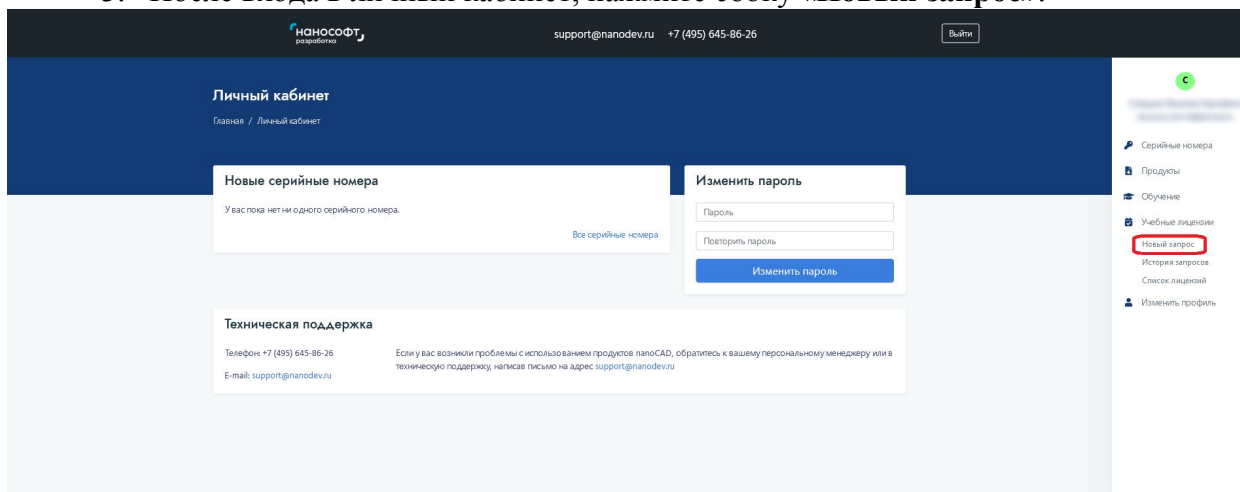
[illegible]

нанософт разработка

support@nanodev.ru +7 (495) 645-86-26

Выйти

Личный кабинет

Главная / Личный кабинет

Новые серийные номера

У вас пока нет ни одного серийного номера.

Все серийные номера

Изменить пароль

Пароль

Повторить пароль

Изменить пароль

Техническая поддержка

Телефон: +7 (495) 645-86-26

E-mail: support@nanodev.ru

Если у вас возникли проблемы с использованием продуктов nanoCAD, обратитесь к вашему персональному менеджеру или в техническую поддержку, написав письмо на адрес support@nanodev.ru

С

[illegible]

Серийные номера

Продукты

Обучение

Учебные лицензии

Новый запрос

История запросов

Список лицензий

Изменить профиль